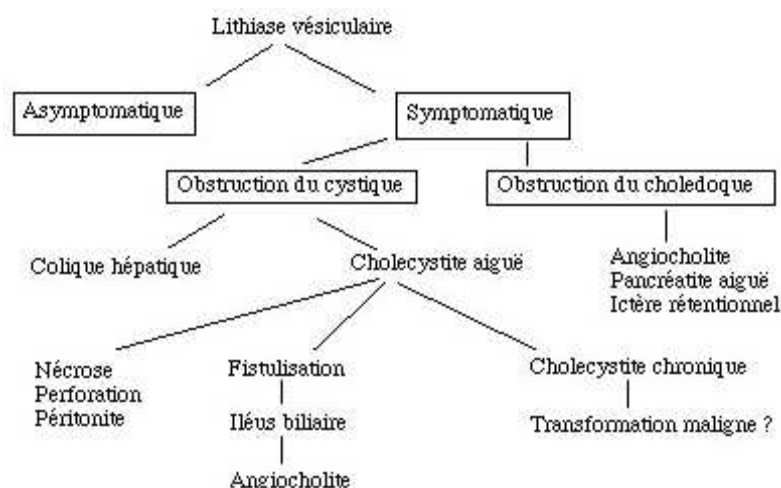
Lithiase vésiculaire

Asymptomatique

Symptomatique

Obstruction du cystique

Obstruction du choledoque

Colique hépatique

Cholecystite aiguë

Angiocholite
Pancréatite aiguë
Ictère rétentionnel

Nécrose
Perforation
Péritonite

Fistulisation

Iléus biliaire

Angiocholite

Cholecystite chronique

Transformation maligne ?